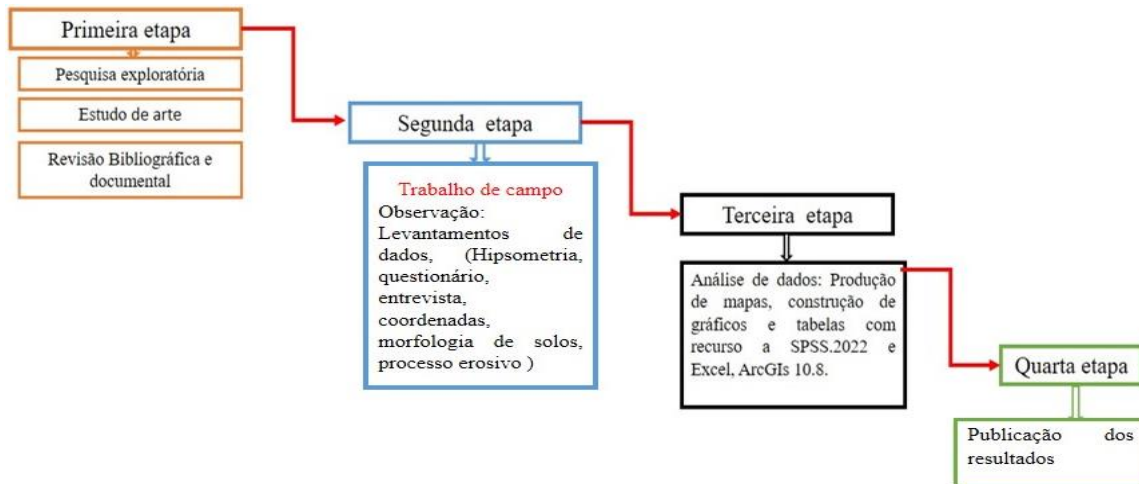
Primeira etapa

Pesquisa exploratória

Estudo de arte

Revisão Bibliográfica e documental

Segunda etapa

Trabalho de campo
Observação: Levantamentos de dados, (Hipsometria, questionário, entrevista, coordenadas, morfologia de solos, processo erosivo )

Terceira etapa

Análise de dados: Produção de mapas, construção de gráficos e tabelas com recurso a SPSS.2022 e Excel, ArcGIs 10.8.

Quarta etapa

Publicação dos resultados